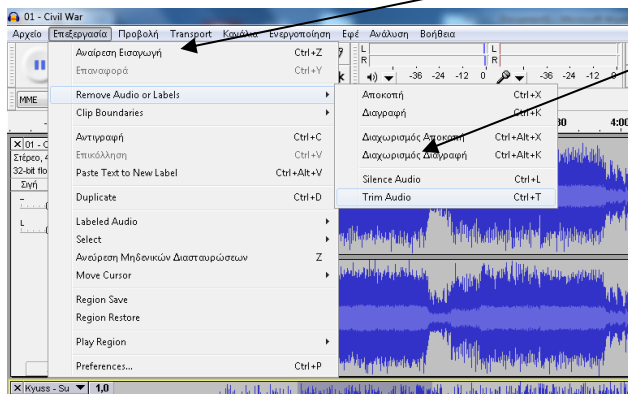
01 - Civil War

Αρχείο Επεξεργασία Προβολή Transport Κανάλια Ενεργοποίηση Εφέ Ανάλυση Βοήθεια

Αναίρεση Εισαγωγή Ctrl+Z
Επαναφορά Ctrl+Y
Remove Audio or Labels
Clip Boundaries
Αντιγραφή Ctrl+C
Επικόλληση Ctrl+V
Paste Text to New Label Ctrl+Alt+V
Duplicate Ctrl+D
Labeled Audio
Select
Ανεύρεση Μηδενικών Διασταυρώσεων Z
Move Cursor
Region Save
Region Restore
Play Region
Preferences... Ctrl+P

Αποκοπή Ctrl+X
Διαγραφή Ctrl+K
Διαχωρισμός Αποκοπή Ctrl+Alt+X
Διαχωρισμός Διαγραφή Ctrl+Alt+K
Silence Audio Ctrl+L
Trim Audio Ctrl+T

-36 -24 -12 0 -36 -24 -12 8
MME
30 4:00
01 - C
Στέρεο, 4
32-bit flo
Σιγή
L
R
Kyuss - Su 1,0